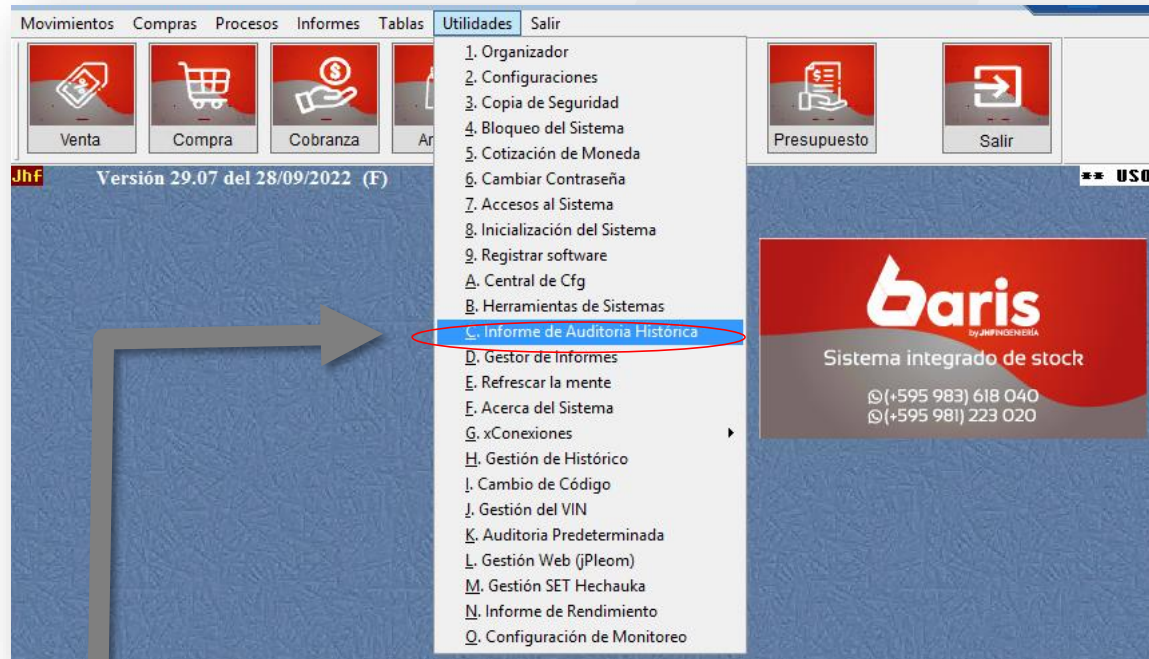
Movimientos Compras Procesos Informes Tablas Utilidades Salir

Venta
Compra
Cobranza
Ar
Presupuesto
Salir

Jhf
Versión 29.07 del 28/09/2022 (F)
** USO

1. Organizador
2. Configuraciones
3. Copia de Seguridad
4. Bloqueo del Sistema
5. Cotización de Moneda
6. Cambiar Contraseña
7. Accesos al Sistema
8. Inicialización del Sistema
9. Registrar software
A. Central de Cfg
B. Herramientas de Sistemas
C. Informe de Auditoria Histórica
D. Gestor de Informes
E. Refrescar la mente
F. Acerca del Sistema
G. xConexiones
H. Gestión de Histórico
I. Cambio de Código
J. Gestión del VIN
K. Auditoria Predeterminada
L. Gestión Web (jPleom)
M. Gestión SET Hechauka
N. Informe de Rendimiento
O. Configuración de Monitoreo

baris
by JHF INGENIERÍA
Sistema integrado de stock
(+595 983) 618 040
(+595 981) 223 020